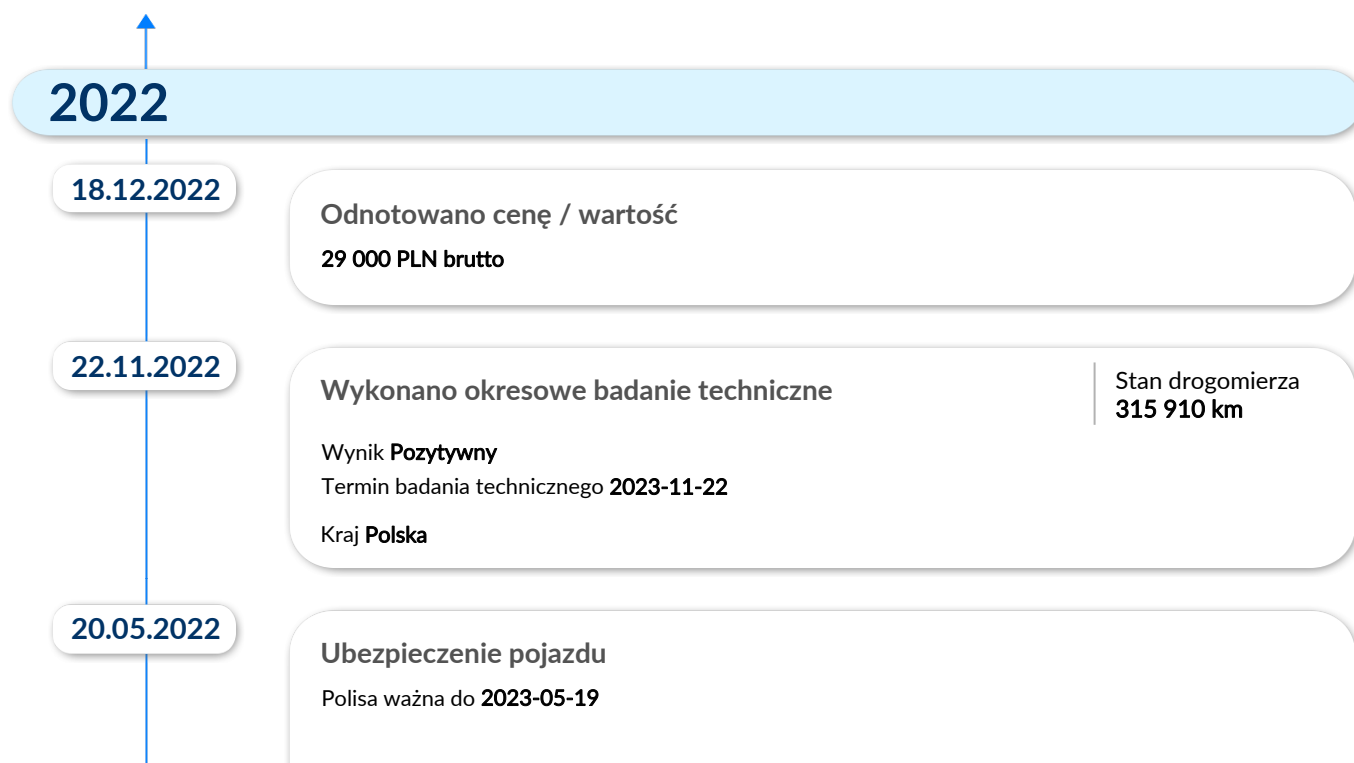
2022

18.12.2022

Odnotowano cenę / wartość

29 000 PLN brutto

22.11.2022

Wykonano okresowe badanie techniczne

Stan drogomierza
315 910 km

Wynik Pozytywny
Termin badania technicznego 2023-11-22

Kraj Polska

20.05.2022

Ubezpieczenie pojazdu

Polisa ważna do 2023-05-19